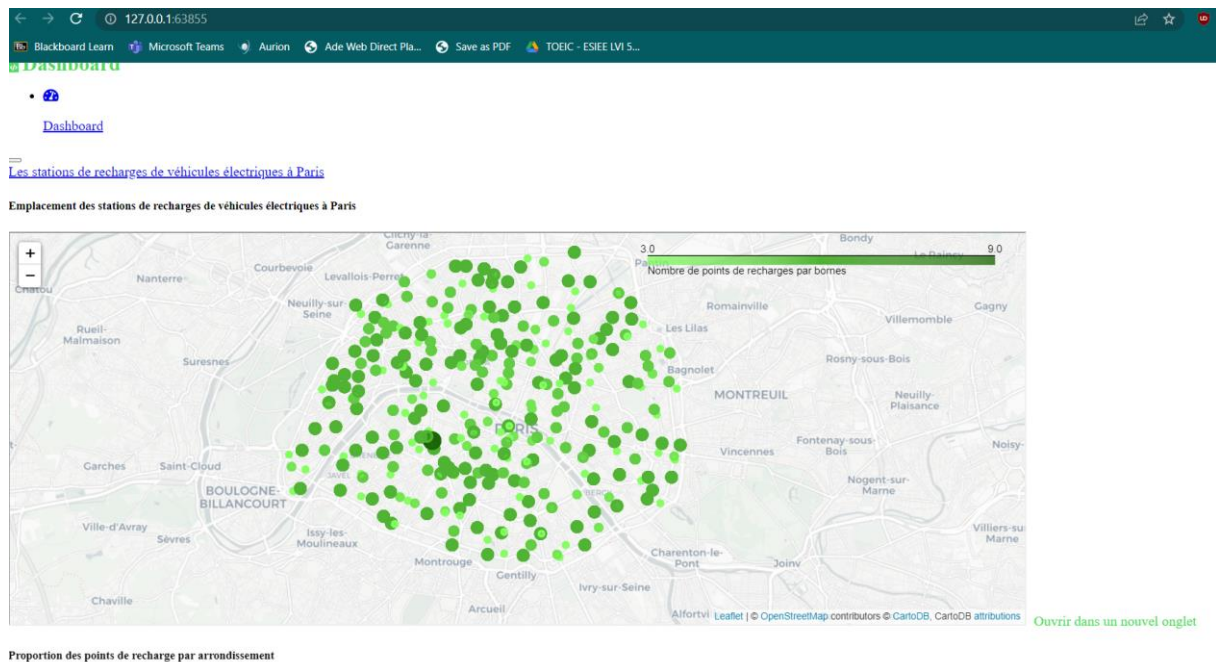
127.0.0.1:63855

Blackboard Learn Microsoft Teams Aurion Ade Web Direct Pla... Save as PDF TOEIC - ESIEE LVI 5...

Dashboard

Dashboard

Les stations de recharges de véhicules électriques à Paris

Emplacement des stations de recharges de véhicules électriques à Paris

+
−

3.0 9.0
Nombre de points de recharges par bornes

Clichy-la-Garenne
Bondy
Courbevoie
Levallois-Perret
Nanterre
Chatou
Neuilly-sur-Seine
Romainville
Gagny
Villemomble
Les Lilas
Rueil-Malmaison
Suresnes
Rosny-sous-Bois
Bagnolet
MONTREUIL
Neuilly-Plaisance
PARIS
Fontenay-sous-Bois
Noisy-
Vincennes
Garches
Saint-Cloud
Nogent-sur-Marne
BOULOGNE-BILLANCOURT
Ville-d'Avray
Sèvres
Issy-les-Moulineaux
Villiers-sur-Marne
Charenton-le-Pont
Montrouge
Joinv
Gentilly
Ivry-sur-Seine
Chaville
Arcueil
Alfortvi

Leaflet | © OpenStreetMap contributors © CartoDB, CartoDB attributions

Ouvrir dans un nouvel onglet

Proportion des points de recharge par arrondissement